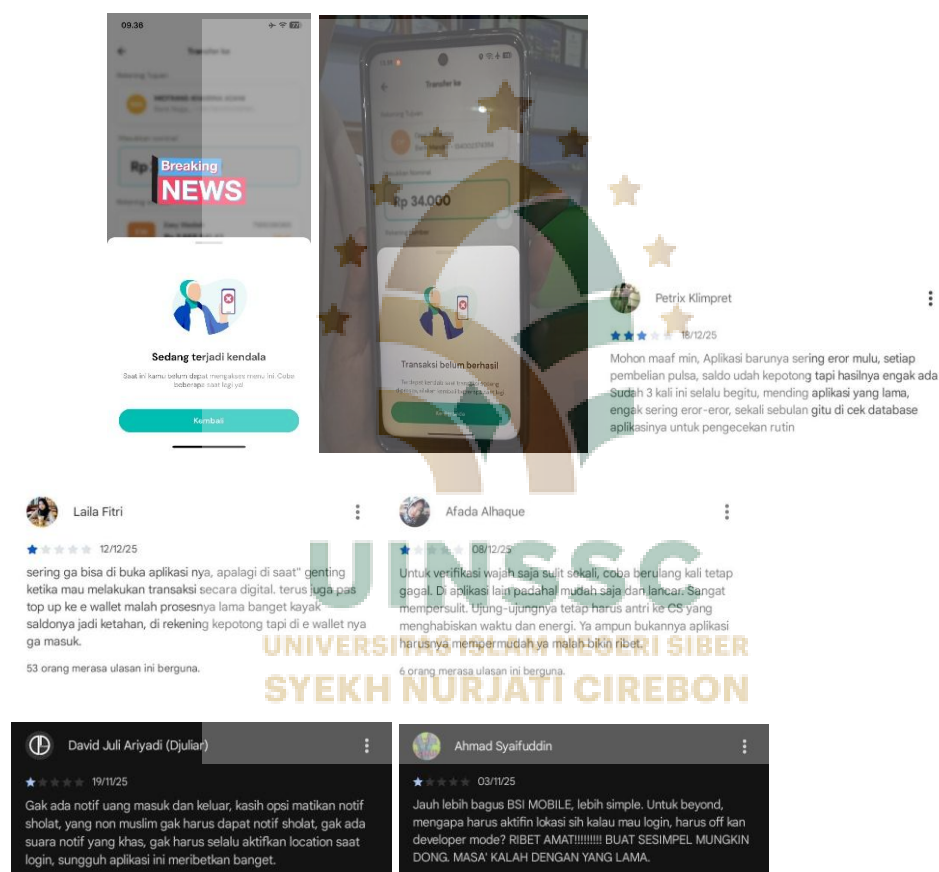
09.36

Transfer ke

Breaking NEWS

Rp

Sedang terjadi kendala

Saat ini kamu belum dapat mengakses menu ini. Coba beberapa saat lagi ya!

Kembali

Transfer ke

Rp 34.000

Transaksi belum berhasil

Petrix Klimpret
18/12/25
Mohon maaf min, Aplikasi barunya sering eror mulu, setiap pembelian pulsa, saldo udah kepotong tapi hasilnya engak ada Sudah 3 kali ini selalu begitu, mending aplikasi yang lama, engak sering eror-eror, sekali sebulan gitu di cek database aplikasinya untuk pengecekan rutin

Laila Fitri
12/12/25
sering ga bisa di buka aplikasi nya, apalagi di saat" genting ketika mau melakukan transaksi secara digital. terus juga pas top up ke e wallet malah prosesnya lama banget kayak saldonya jadi ketahan, di rekening kepotong tapi di e wallet nya ga masuk.

53 orang merasa ulasan ini berguna.

Afada Alhaque
08/12/25
Untuk verifikasi wajah saja sulit sekali, coba berulang kali tetap gagal. Di aplikasi lain padahal mudah saja dan lancar. Sangat mempersulit. Ujung-ujungnya tetap harus antri ke CS yang menghabiskan waktu dan energi. Ya ampun bukannya aplikasi harusnya mempermudah ya malah bikin ribet.

6 orang merasa ulasan ini berguna.

UINSSC
UNIVERSITAS ISLAM NEGERI SIBER
SYEKH NURJATI CIREBON

David Juli Ariyadi (Djuliar)
19/11/25
Gak ada notif uang masuk dan keluar, kasih opsi matikan notif sholat, yang non muslim gak harus dapat notif sholat, gak ada suara notif yang khas, gak harus selalu aktifkan location saat login, sungguh aplikasi ini meribetkan banget.

Ahmad Syaifuddin
03/11/25
Jauh lebih bagus BSI MOBILE, lebih simple. Untuk beyond, mengapa harus aktifin lokasi sih kalau mau login, harus off kan developer mode? RIBET AMAT!!!!!!!!! BUAT SESIMPEL MUNGKIN DONG. MASA' KALAH DENGAN YANG LAMA.